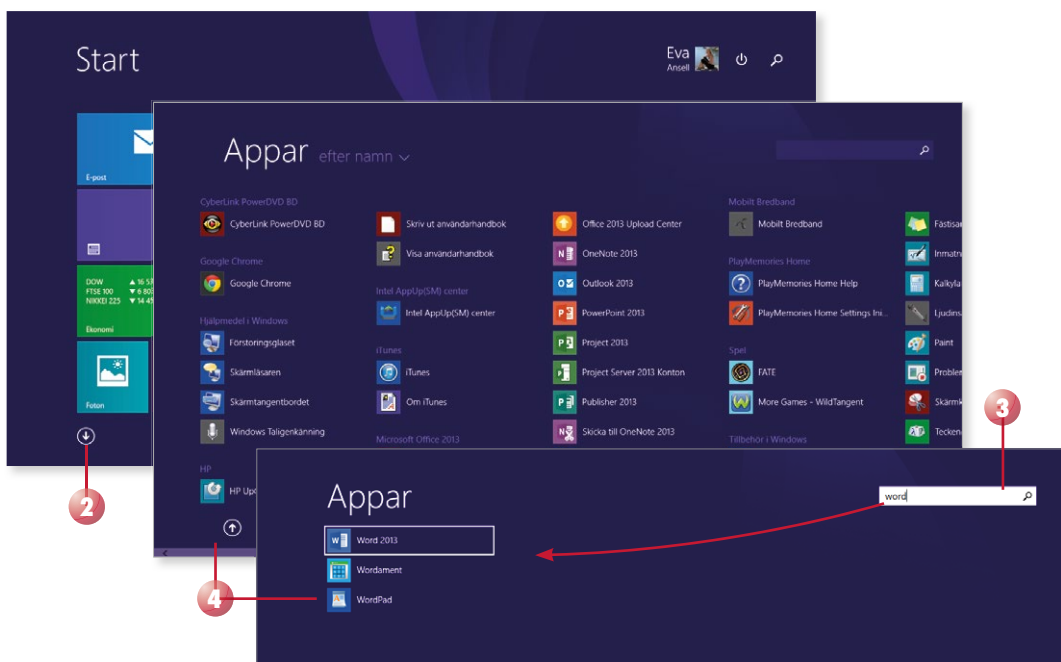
Start

Eva
Ansell

E-post

DOW
FTSE 100
NIKKEI 225

16 57
6 80
14 45

Ekonomi

Foton

2

Appar efter namn

CyberLink PowerDVD BD
CyberLink PowerDVD BD

Google Chrome
Google Chrome

Hjälpmedel i Windows
Förstoringsglaset
Skärmläsaren
Skärmtangentbordet
Windows Taligenkänning

HP
HP Up

Skriv ut användarhandbok
Visa användarhandbok

Intel AppUp(SM) center
Intel AppUp(SM) center

iTunes
iTunes
Om iTunes

Microsoft Office 2013

Office 2013 Upload Center
OneNote 2013
Outlook 2013
PowerPoint 2013
Project 2013
Project Server 2013 Konton
Publisher 2013
Skicka till OneNote 2013

Mobilt Bredband
Mobilt Bredband

PlayMemories Home
PlayMemories Home Help
PlayMemories Home Settings Ini...

Spel
FATE
More Games - WildTangent

Tillbehör i Windows

Fästisa
Inmatn
Kalkyla
Ljudins
Paint
Problem
Skärmk
Tecken

3

Appar

word

Word 2013
Wordament
WordPad

4